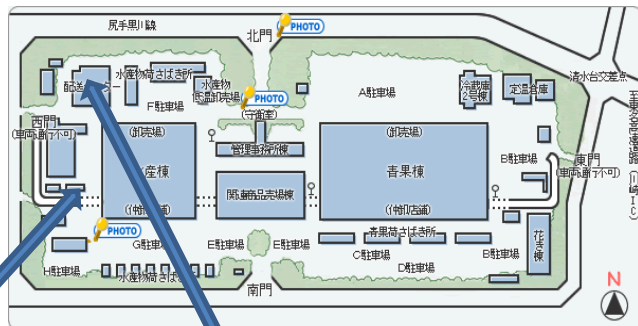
尻手黒川線

北門

PHOTO

水産物荷さばき所

配送センター

水産物低温卸売場

F駐車場

PHOTO

(守衛室)

A駐車場

冷蔵庫2号棟

定温倉庫

清水台交差点

(卸売場)

水産棟

(仲卸店舗)

管理事務棟

関連商品売場棟

(卸売場)

青果棟

(仲卸店舗)

B駐車場

東門

(車両通行不可)

西門

(車両通行不可)

PHOTO

G駐車場

E駐車場

E駐車場

青果荷さばき所

C駐車場

D駐車場

B駐車場

花き棟

H駐車場

水産物荷さばき所

南門

至東名高速道路(川崎IC)

N